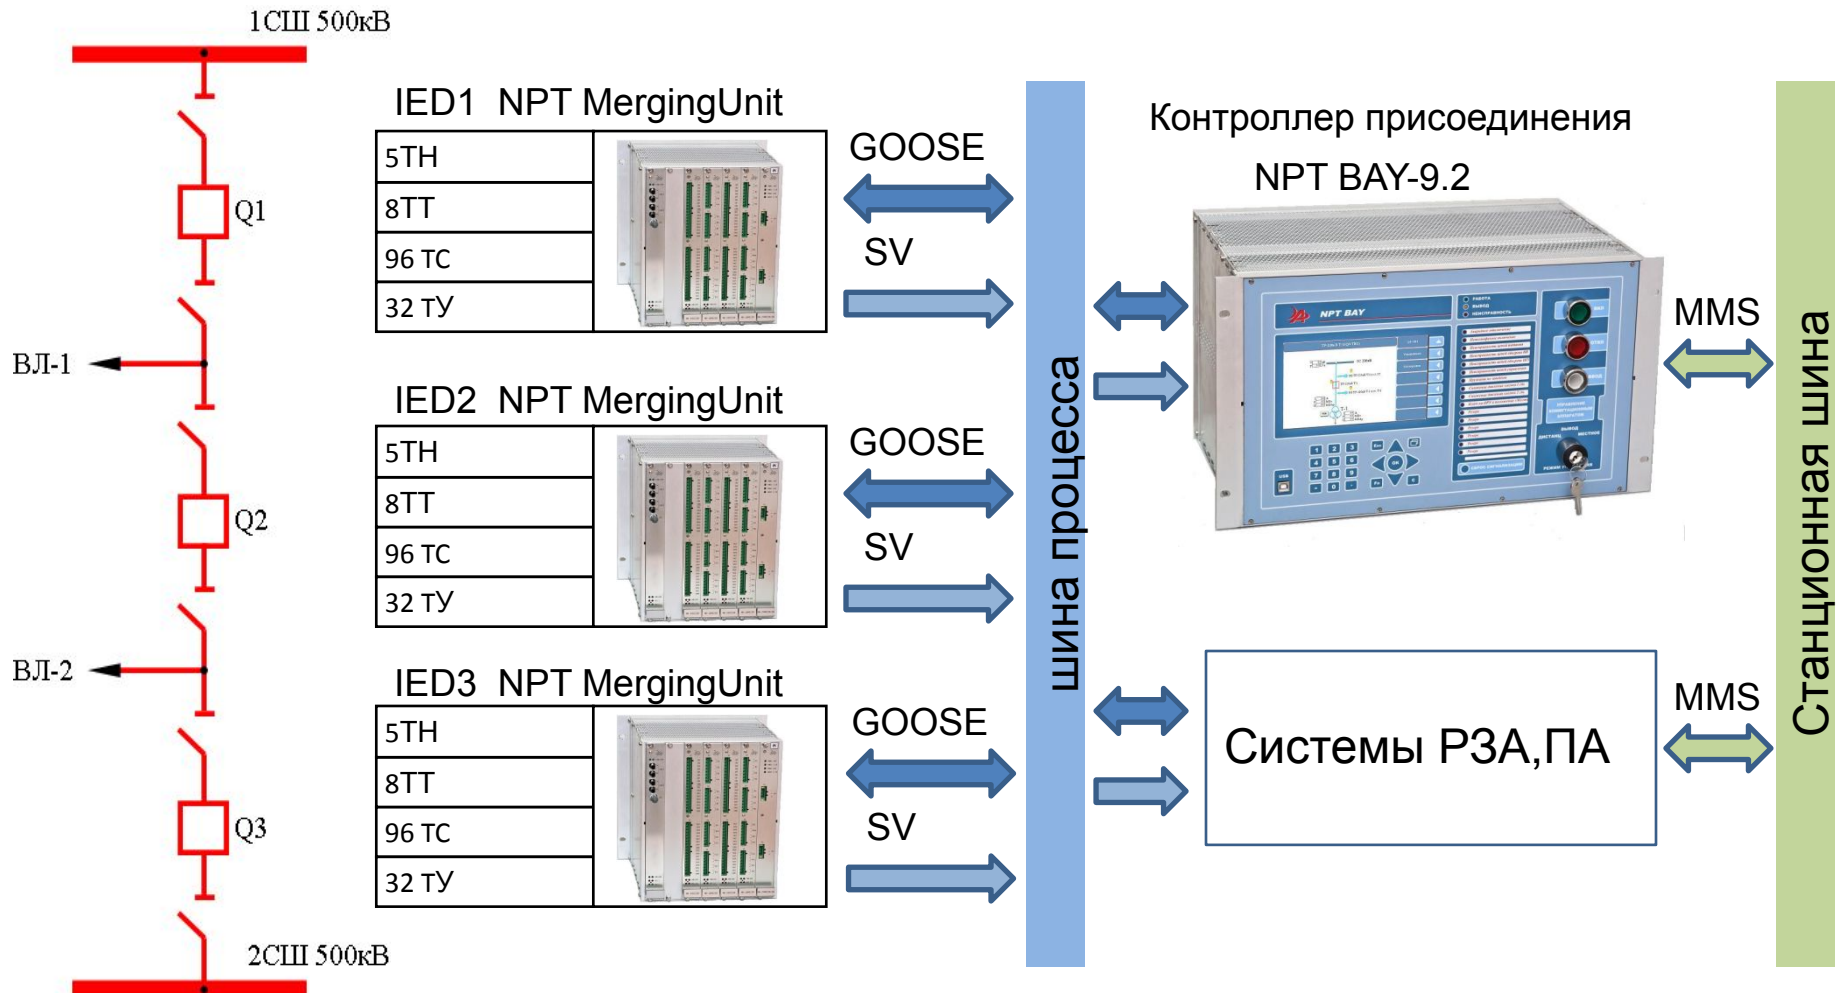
1СШ 500кВ

Q1

ВЛ-1

Q2

ВЛ-2

Q3

2СШ 500кВ

IED1 NPT MergingUnit

| 5TH |
|---|
| 8TT |
| 96 TC |
| 32 ТУ |

GOOSE

SV

IED2 NPT MergingUnit

| 5TH |
|---|
| 8TT |
| 96 TC |
| 32 ТУ |

GOOSE

SV

IED3 NPT MergingUnit

| 5TH |
|---|
| 8TT |
| 96 TC |
| 32 ТУ |

GOOSE

SV

шина процесса

Контроллер присоединения

NPT BAY-9.2

NPT BAY

MMS

Системы РЗА,ПА

MMS

Станционная шина